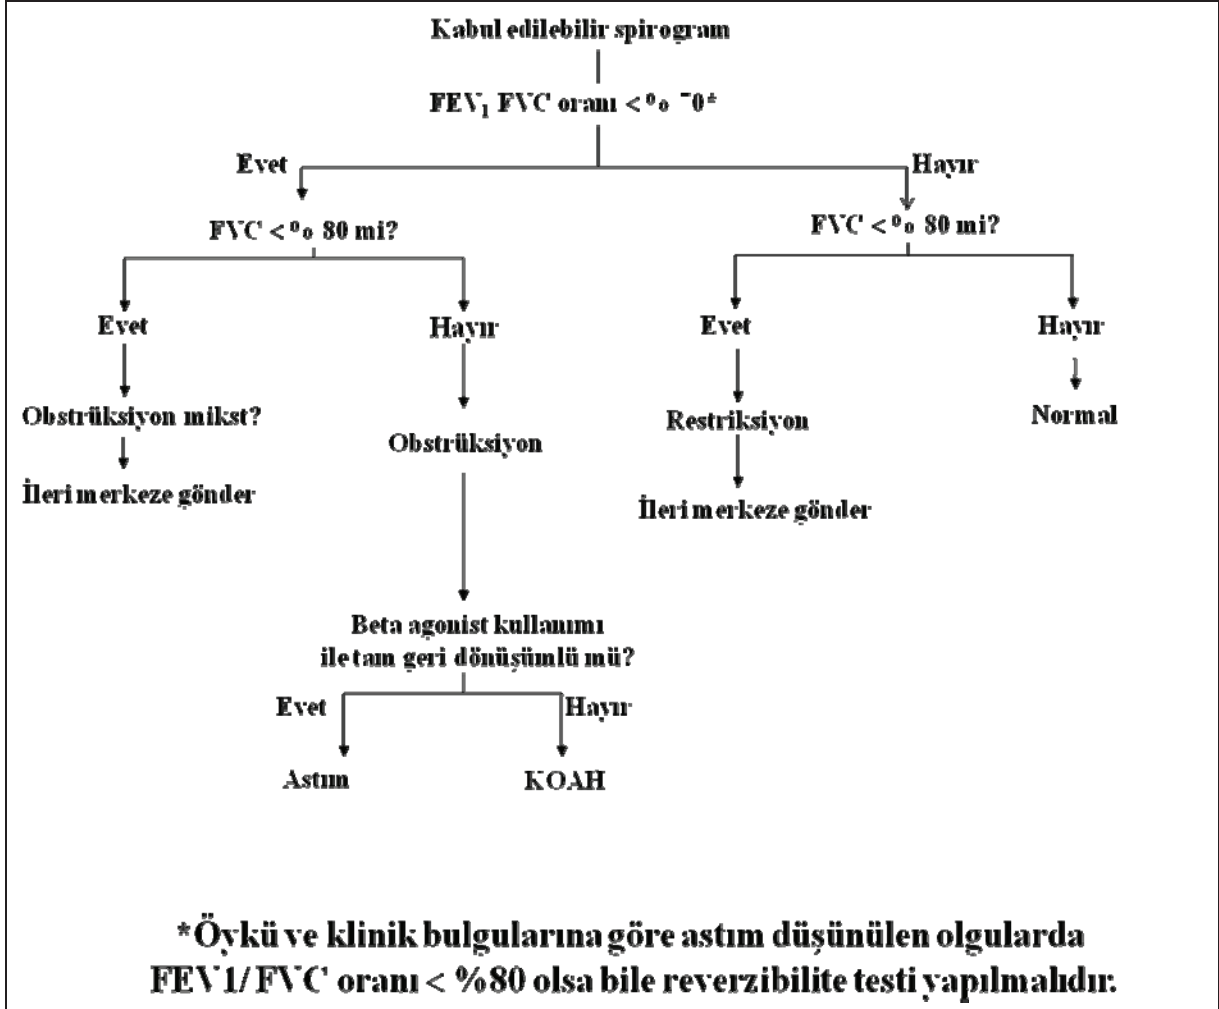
Kabul edilebilir spirogram

$FEV_1$ FVC oranı < % 70*

Evet

Hayır

FVC < % 80 mi?

FVC < % 80 mi?

Evet

Hayır

Evet

Hayır

Obstrüksiyon mikst?

Obstrüksiyon

Restriksiyon

Normal

İleri merkeze gönder

İleri merkeze gönder

Beta agonist kullanımı ile tam geri dönüşümlü mü?

Evet

Hayır

Astım

KOAH

*Öykü ve klinik bulgularına göre astım düşünülen olgularda FEV1/FVC oranı < %80 olsa bile reverzibilite testi yapılmalıdır.